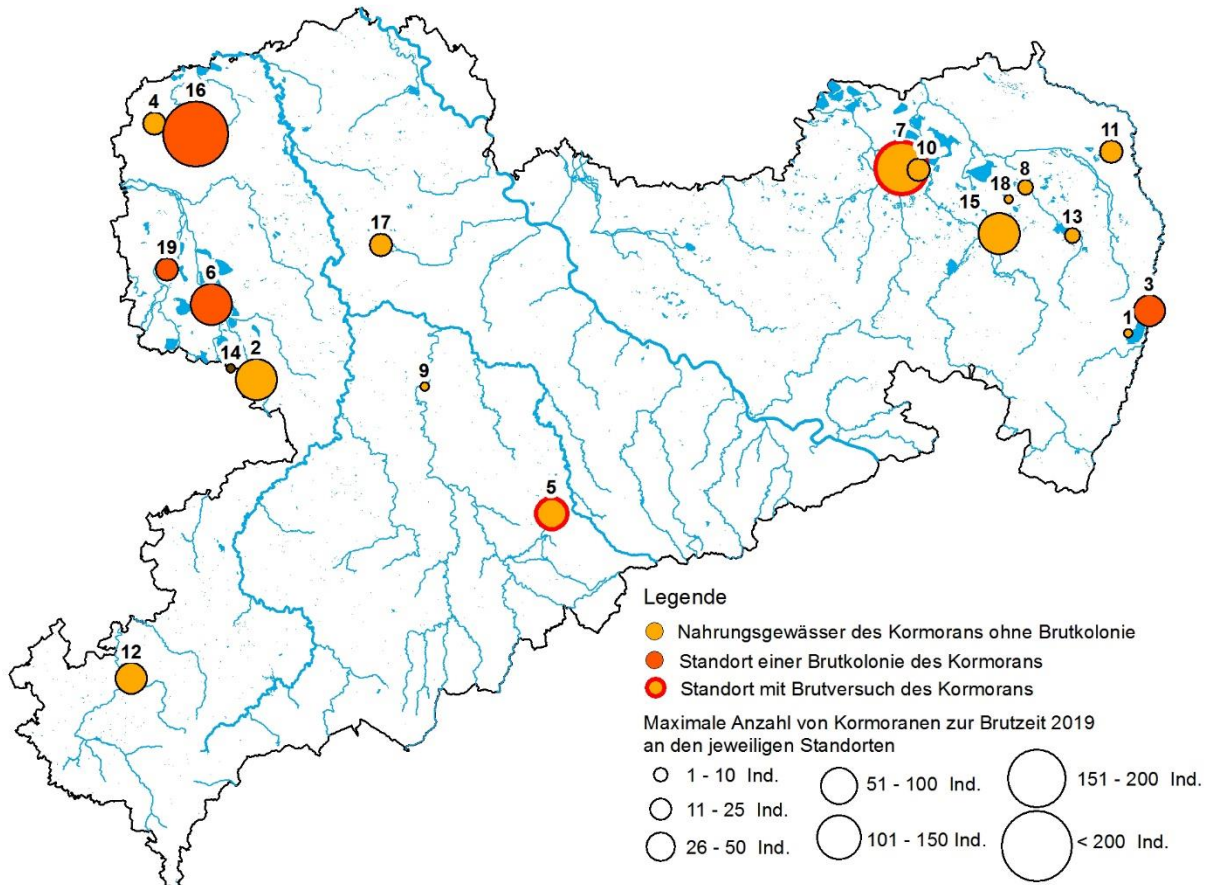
4
16
19
6
14
2
17
9
5
12
7
10
11
8
18
15
13
3
1

Legende
Nahrungsgewässer des Kormorans ohne Brutkolonie
Standort einer Brutkolonie des Kormorans
Standort mit Brutversuch des Kormorans

Maximale Anzahl von Kormoranen zur Brutzeit 2019 an den jeweiligen Standorten

1 - 10 Ind.
11 - 25 Ind.
26 - 50 Ind.
51 - 100 Ind.
101 - 150 Ind.
151 - 200 Ind.
< 200 Ind.